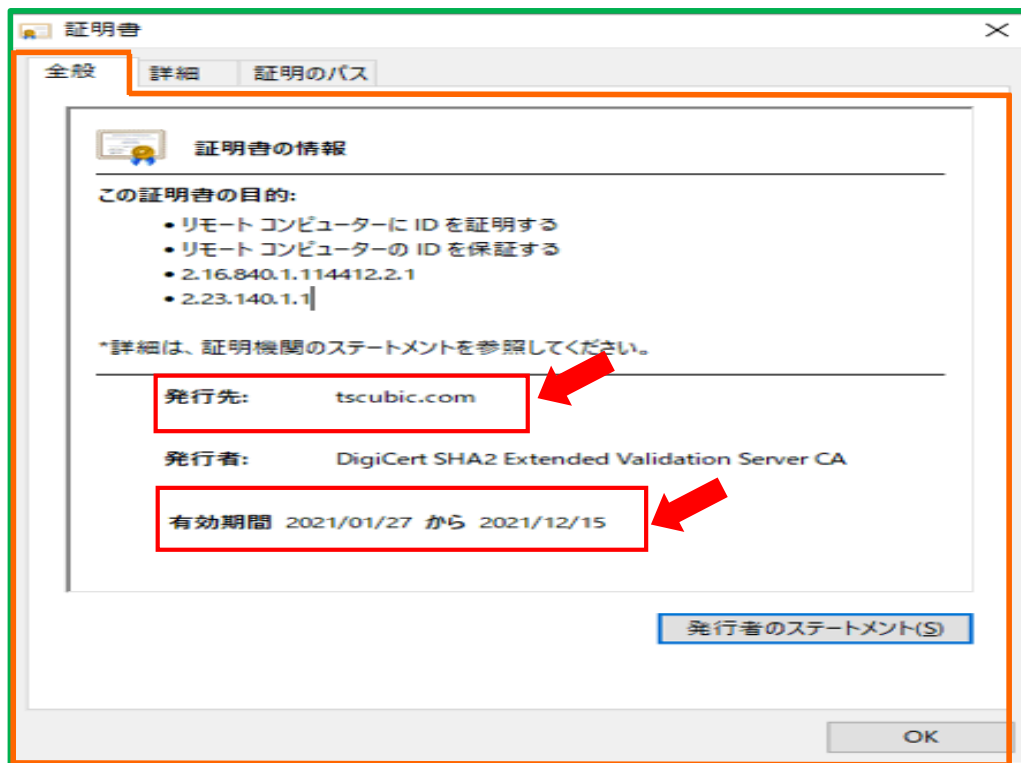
証明書

全般 詳細 証明のパス

証明書の情報

この証明書の目的:

- リモート コンピューターに ID を証明する
- リモート コンピューターの ID を保証する
- 2.16.840.1.114412.2.1
- 2.23.140.1.1

*詳細は、証明機関のステートメントを参照してください。

発行先: tscubic.com

発行者: DigiCert SHA2 Extended Validation Server CA

有効期間 2021/01/27 から 2021/12/15

発行者のステートメント(S)

OK